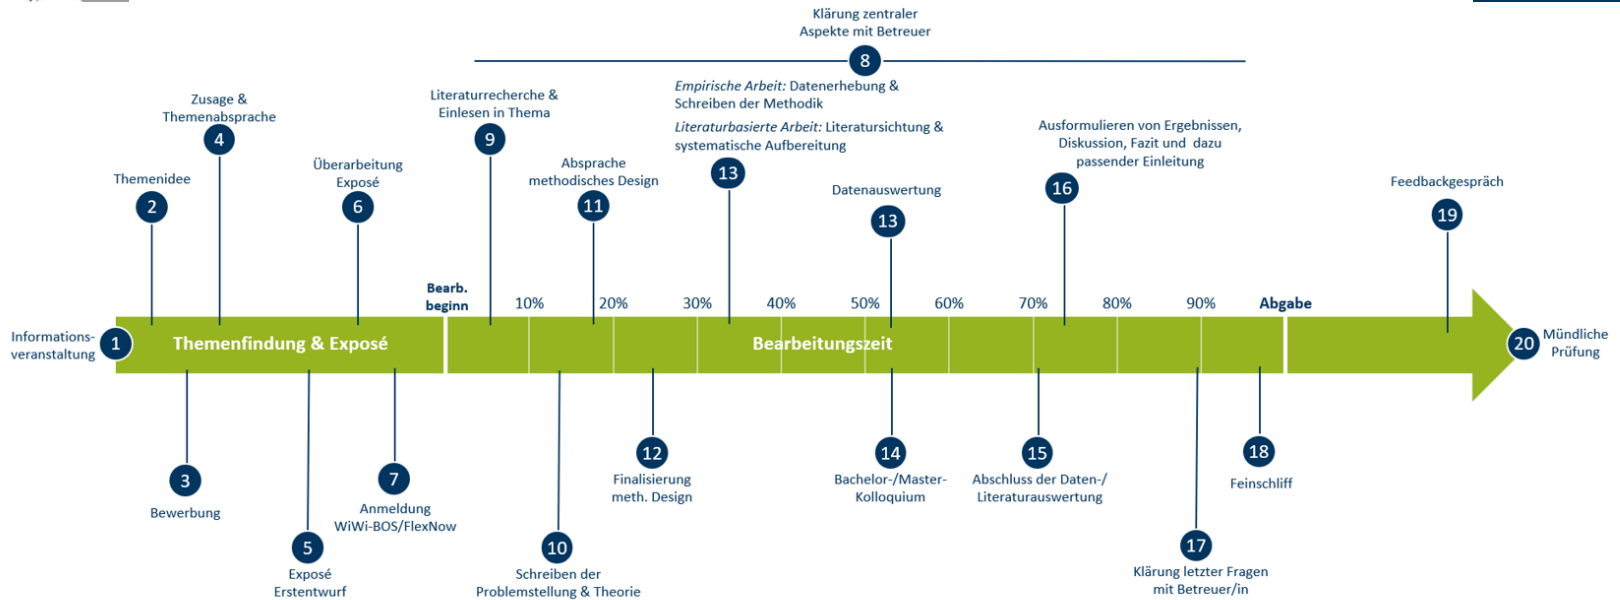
Klärung zentraler Aspekte mit Betreuer
8

Zusage & Themenabsprache
4

Themenidee
2

Überarbeitung Exposé
6

Literaturrecherche & Einlesen in Thema
9

Absprache methodisches Design
11

*Empirische Arbeit:* Datenerhebung & Schreiben der Methodik
*Literaturbasierte Arbeit:* Literatursichtung & systematische Aufbereitung
13

Datenauswertung
13

Ausformulieren von Ergebnissen, Diskussion, Fazit und dazu passender Einleitung
16

Feedbackgespräch
19

Bearb. beginn

10% 20% 30% 40% 50% 60% 70% 80% 90% Abgabe

Informations-veranstaltung
1
Themenfindung & Exposé
Bearbeitungszeit
20
Mündliche Prüfung

3
Bewerbung

5
Exposé Erstentwurf

7
Anmeldung WiWi-BOS/FlexNow

10
Schreiben der Problemstellung & Theorie

12
Finalisierung meth. Design

14
Bachelor-/Master-Kolloquium

15
Abschluss der Daten-/ Literaturauswertung

17
Klärung letzter Fragen mit Betreuer/in

18
Feinschliff